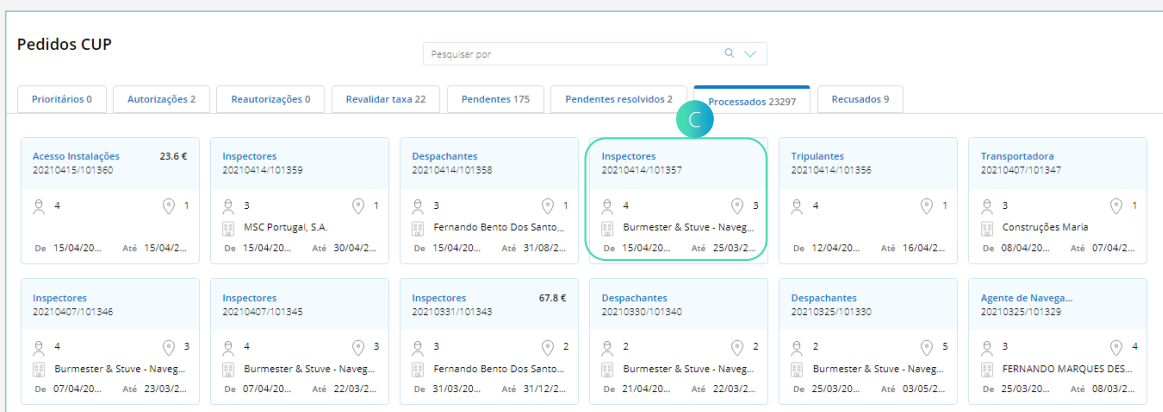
Pedidos CUP

Pesquisar por

Prioritários 0 | Autorizações 2 | Reautorizações 0 | Revalidar taxa 22 | Pendentes 175 | Pendentes resolvidos 2 | Processados 23297 | Recusados 9

C

Acesso Instalações 23.6 €
20210415/101360
4 1
De 15/04/20... Até 15/04/2...

Inspectores
20210414/101359
3 1
MSC Portugal, S.A.
De 15/04/20... Até 30/04/2...

Despachantes
20210414/101358
3 1
Fernando Bento Dos Santo...
De 15/04/20... Até 31/08/2...

Inspectores
20210414/101357
4 3
Burmester & Stuve - Naveg...
De 15/04/20... Até 25/03/2...

Tripulantes
20210414/101356
4 1
De 12/04/20... Até 16/04/2...

Transportadora
20210407/101347
3 1
Construções Maria
De 08/04/20... Até 07/04/2...

Inspectores
20210407/101346
4 3
Burmester & Stuve - Naveg...
De 07/04/20... Até 23/03/2...

Inspectores
20210407/101345
4 3
Burmester & Stuve - Naveg...
De 07/04/20... Até 22/03/2...

Inspectores 67.8 €
20210331/101343
3 2
Fernando Bento Dos Santo...
De 31/03/20... Até 31/12/2...

Despachantes
20210330/101340
2 2
Burmester & Stuve - Naveg...
De 21/04/20... Até 22/03/2...

Despachantes
20210325/101330
2 5
Burmester & Stuve - Naveg...
De 25/03/20... Até 03/05/2...

Agente de Navega...
20210325/101329
3 4
FERNANDO MARQUES DES...
De 25/03/20... Até 08/03/2...